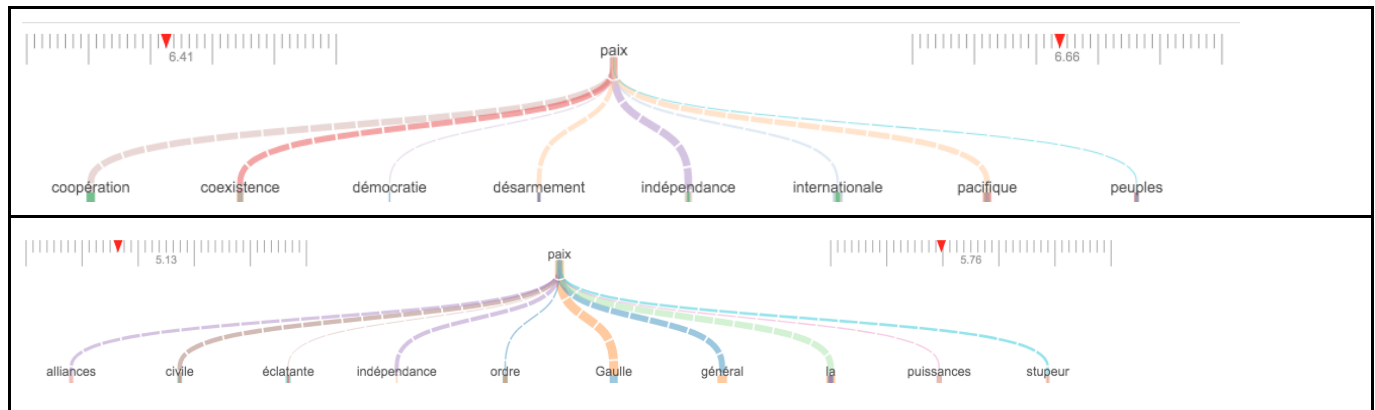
6.41

paix

6.66

coopération coexistence démocratie désarmement indépendance internationale pacifique peuples

5.13

paix

5.76

alliances civile éclatante indépendance ordre Gaulle général la puissances stupeur